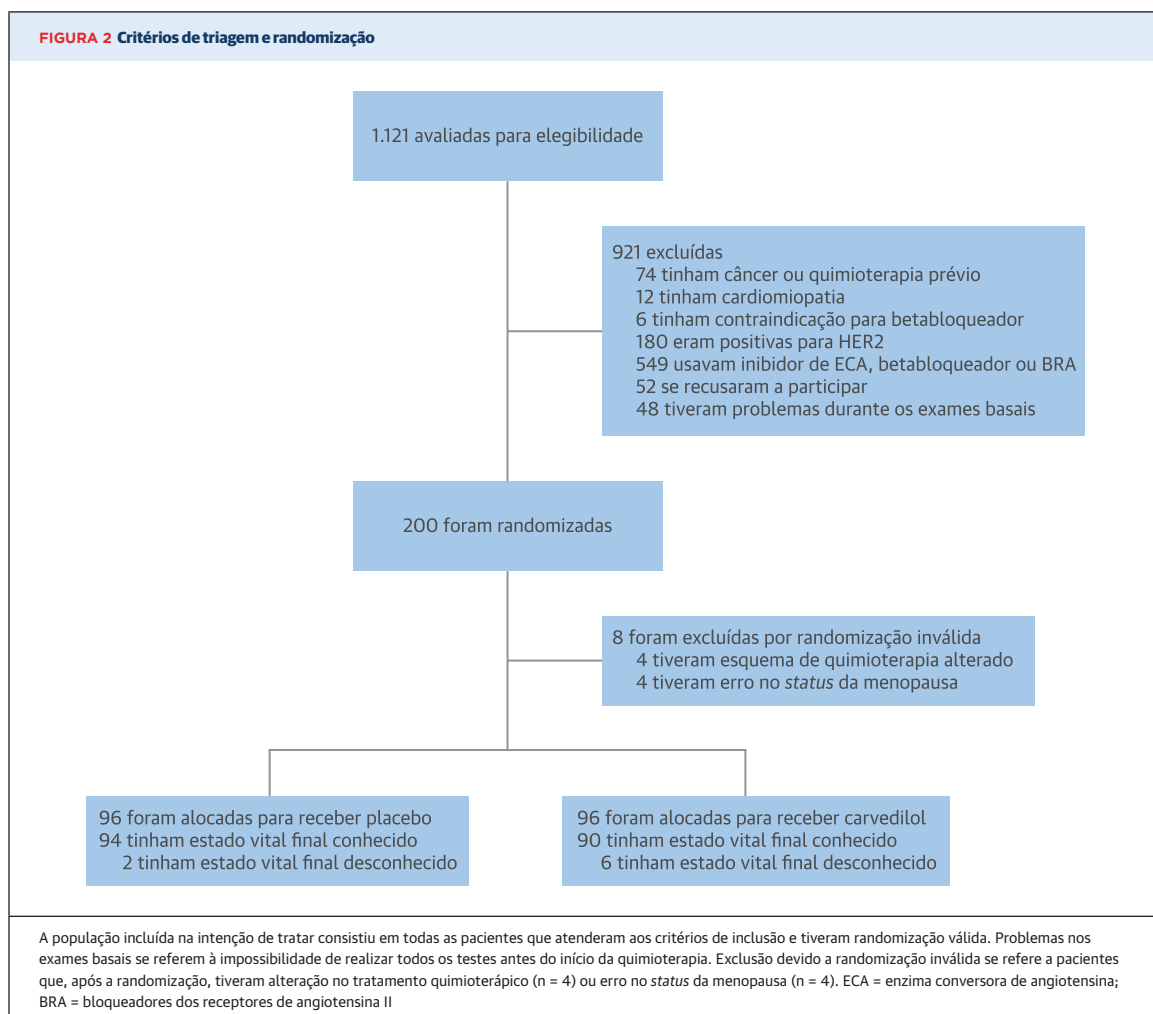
FIGURA 2 Critérios de triagem e randomização

1.121 avaliadas para elegibilidade

921 excluídas
74 tinham câncer ou quimioterapia prévio
12 tinham cardiomiopatia
6 tinham contraindicação para betabloqueador
180 eram positivas para HER2
549 usavam inibidor de ECA, betabloqueador ou BRA
52 se recusaram a participar
48 tiveram problemas durante os exames basais

200 foram randomizadas

8 foram excluídas por randomização inválida
4 tiveram esquema de quimioterapia alterado
4 tiveram erro no status da menopausa

96 foram alocadas para receber placebo
94 tinham estado vital final conhecido
2 tinham estado vital final desconhecido

96 foram alocadas para receber carvedilol
90 tinham estado vital final conhecido
6 tinham estado vital final desconhecido

A população incluída na intenção de tratar consistiu em todas as pacientes que atenderam aos critérios de inclusão e tiveram randomização válida. Problemas nos exames basais se referem à impossibilidade de realizar todos os testes antes do início da quimioterapia. Exclusão devido a randomização inválida se refere a pacientes que, após a randomização, tiveram alteração no tratamento quimioterápico (n = 4) ou erro no status da menopausa (n = 4). ECA = enzima conversora de angiotensina; BRA = bloqueadores dos receptores de angiotensina II